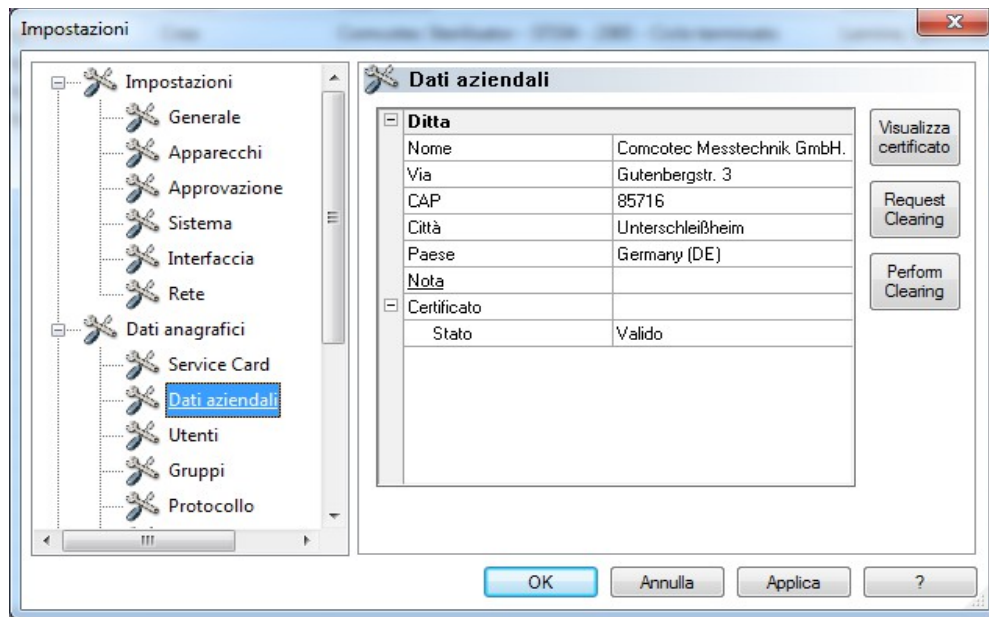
Impostazioni

Impostazioni
Generale
Apparecchi
Approvazione
Sistema
Interfaccia
Rete
Dati anagrafici
Service Card
Dati aziendali
Utenti
Gruppi
Protocollo

Dati aziendali

| Ditta | |
|---|---|
| Nome | Comcotec Messtechnik GmbH. |
| Via | Gutenbergstr. 3 |
| CAP | 85716 |
| Città | Unterschleißheim |
| Paese | Germany (DE) |
| Nota | |
| Certificato | |
| Stato | Valido |

Visualizza certificato
Request Clearing
Perform Clearing

OK
Annulla
Applica
?